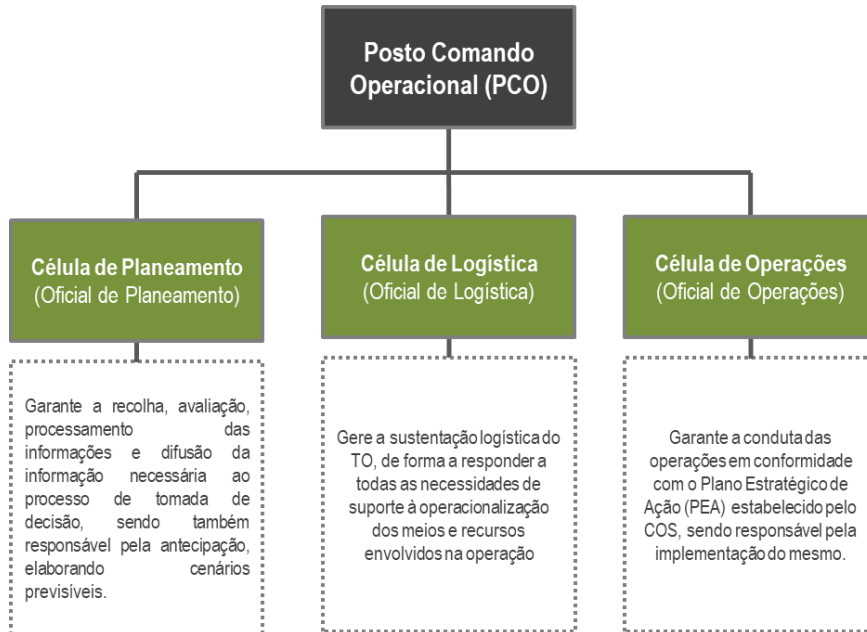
Posto Comando Operacional (PCO)

Célula de Planeamento
(Oficial de Planeamento)

Garante a recolha, avaliação, processamento das informações e difusão da informação necessária ao processo de tomada de decisão, sendo também responsável pela antecipação, elaborando cenários previsíveis.

Célula de Logística
(Oficial de Logística)

Gere a sustentação logística do TO, de forma a responder a todas as necessidades de suporte à operacionalização dos meios e recursos envolvidos na operação

Célula de Operações
(Oficial de Operações)

Garante a conduta das operações em conformidade com o Plano Estratégico de Ação (PEA) estabelecido pelo COS, sendo responsável pela implementação do mesmo.